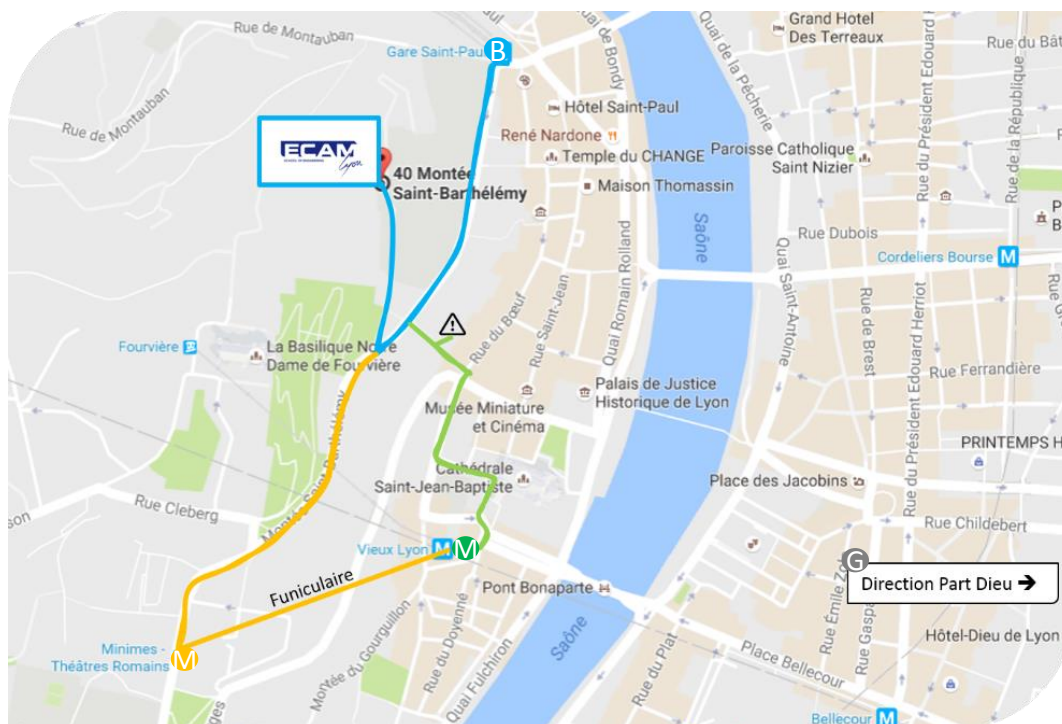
Rue de Montauban
Gare Saint-Paul
B
Grand Hotel Des Terreaux
Rue du Bât
Quai de Bondy
Quai de la Pêcherie
Rue de Montauban
Hôtel Saint-Paul
Rue de la République
René Nardone
ECAM
ÉCOLE D'INGÉNIEURS
Lyon
40 Montée Saint-Barthélémy
Temple du CHANGE
Paroisse Catholique Saint Nizier
Maison Thomassin
Rue du Président Edouard
Saône
Quai Romain Rolland
Rue Dubois
Cordeliers Bourse
Quai Saint-Antoine
Rue Saint-Jean
Rue du Bœuf
Fourvière
La Basilique Notre Dame de Fourvière
Rue de Brest
Rue Ferrandière
Palais de Justice Historique de Lyon
Musée Miniature et Cinéma
Montée Saint-Barthélémy
Rue du Président Edouard Herriot
PRINTEMPS H
Cathédrale Saint-Jean-Baptiste
Place des Jacobins
Rue Cleberg
son
Rue Childebert
Vieux Lyon
M
M
G
Direction Part Dieu ➔
Funiculaire
Pont Bonaparte
Rue Émile Zola
Rue Gasp
Minimes - Théâtres Romains
M
Montée du Gourguillon
Rue du Doyenné
Quai Fulchiron
Saône
Rue du Plat
Place Bellecour
Hôtel-Dieu de Lyon
Bellecour
M